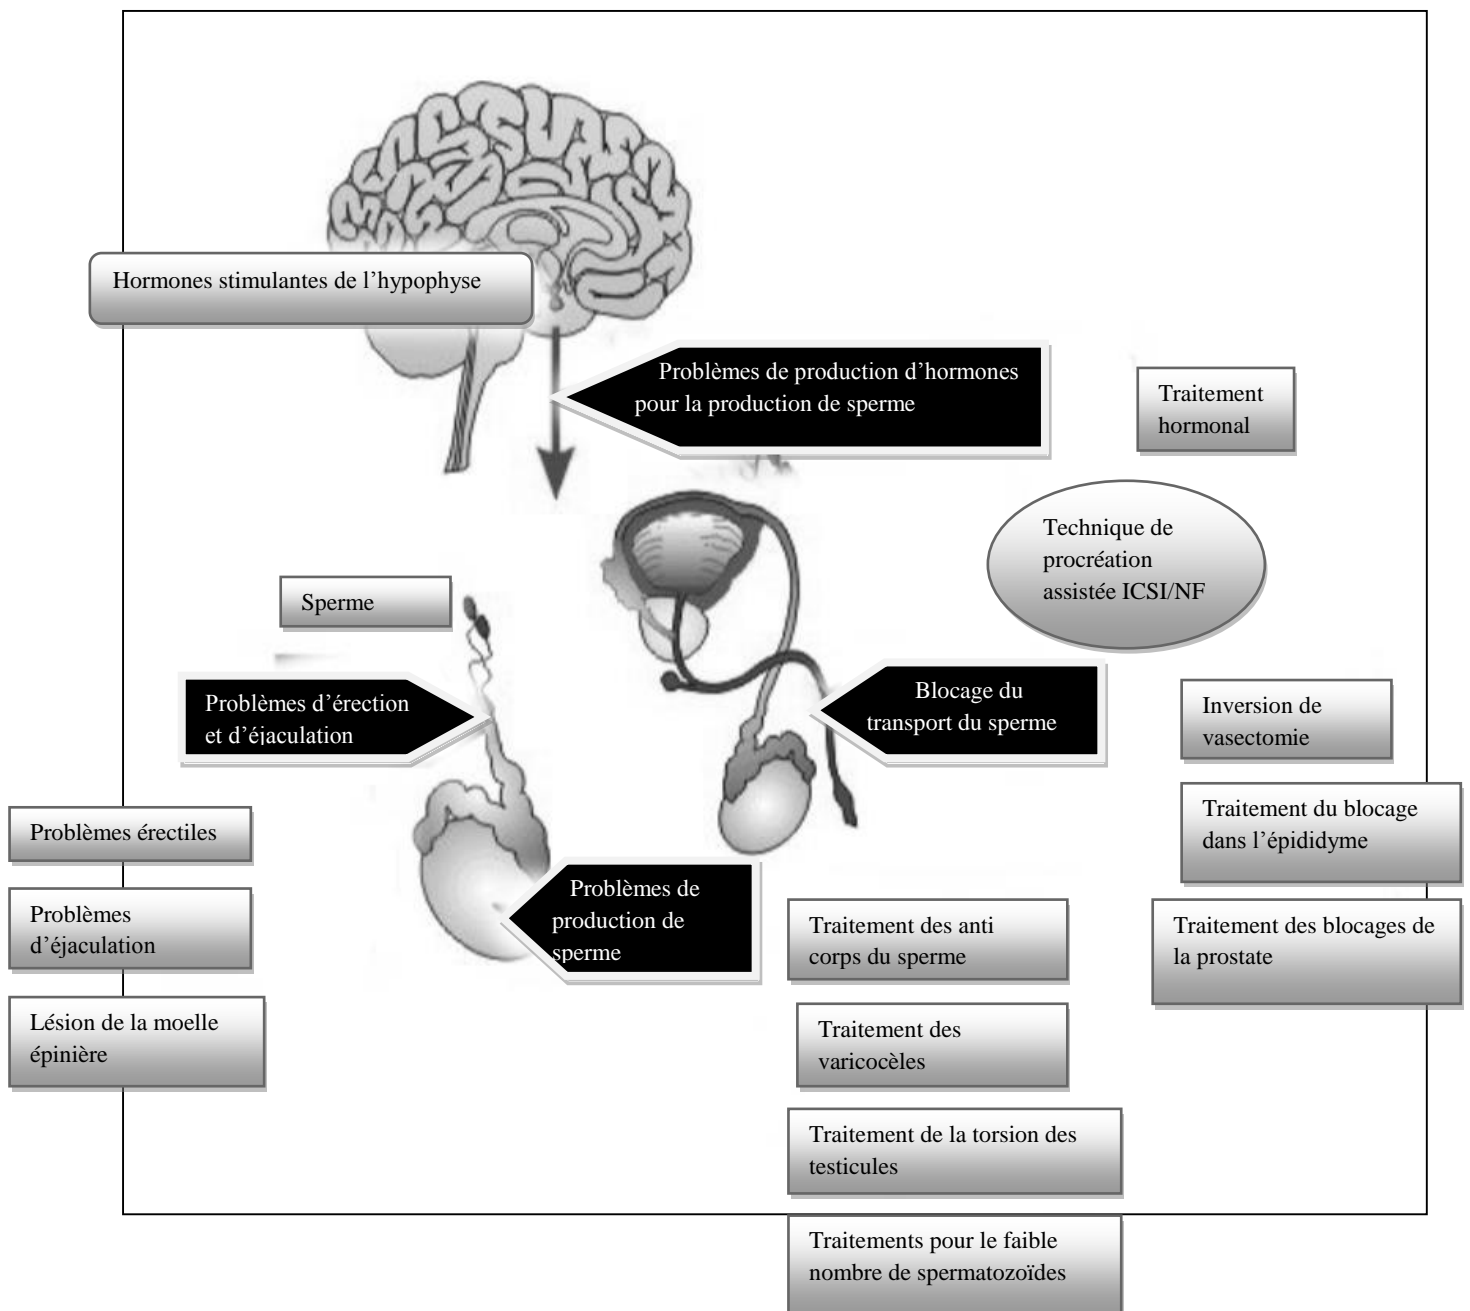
Hormones stimulantes de l'hypophyse

Problèmes de production d'hormones pour la production de sperme

Traitement hormonal

Technique de procréation assistée ICSI/NF

Sperme

Problèmes d'érection et d'éjaculation

Blocage du transport du sperme

Inversion de vasectomie

Traitement du blocage dans l'épididyme

Problèmes érectiles

Problèmes d'éjaculation

Lésion de la moelle épinière

Problèmes de production de sperme

Traitement des anti corps du sperme

Traitement des blocages de la prostate

Traitement des varicocèles

Traitement de la torsion des testicules

Traitements pour le faible nombre de spermatozoïdes